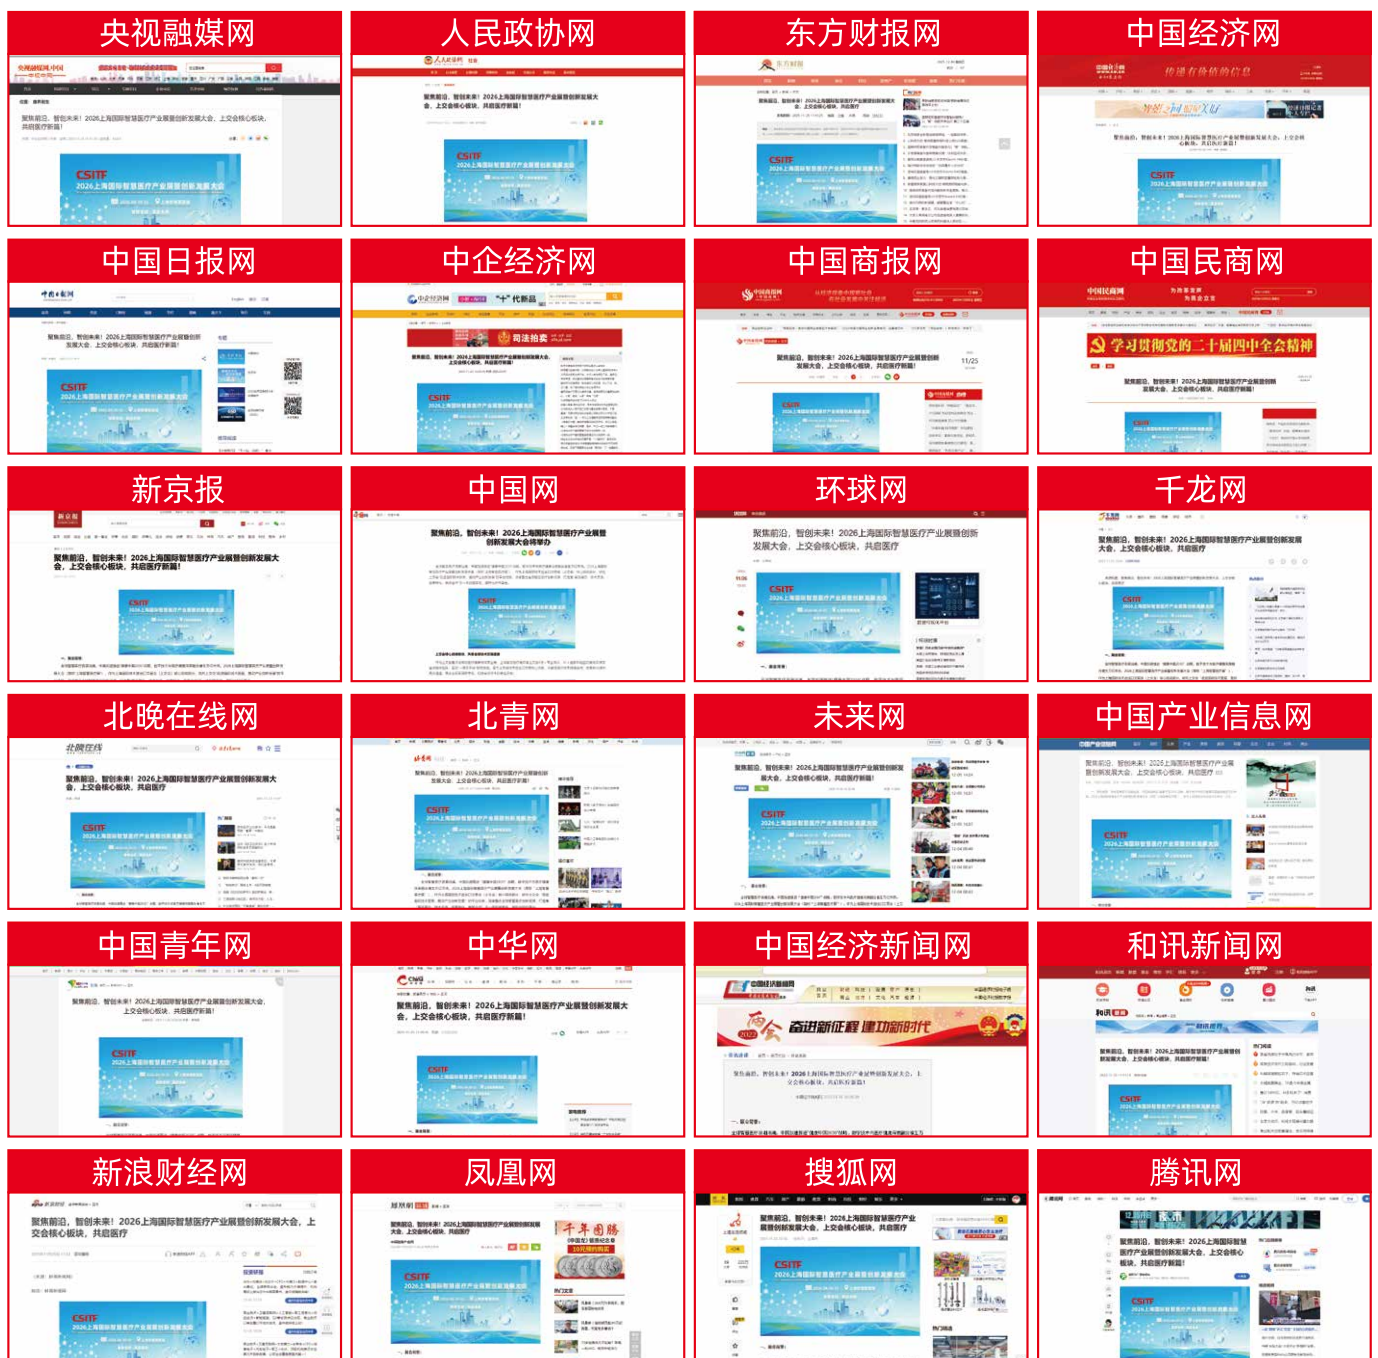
央视融媒网

人民政协网

东方财报网

中国经济网

中国日报网

中企经济网

中国商报网

中国民商网

新京报

中国网

环球网

千龙网

北晚在线网

北青网

未来网

中国产业信息网

中国青年网

中华网

中国经济新闻网

和讯新闻网

新浪财经网

凤凰网

搜狐网

腾讯网